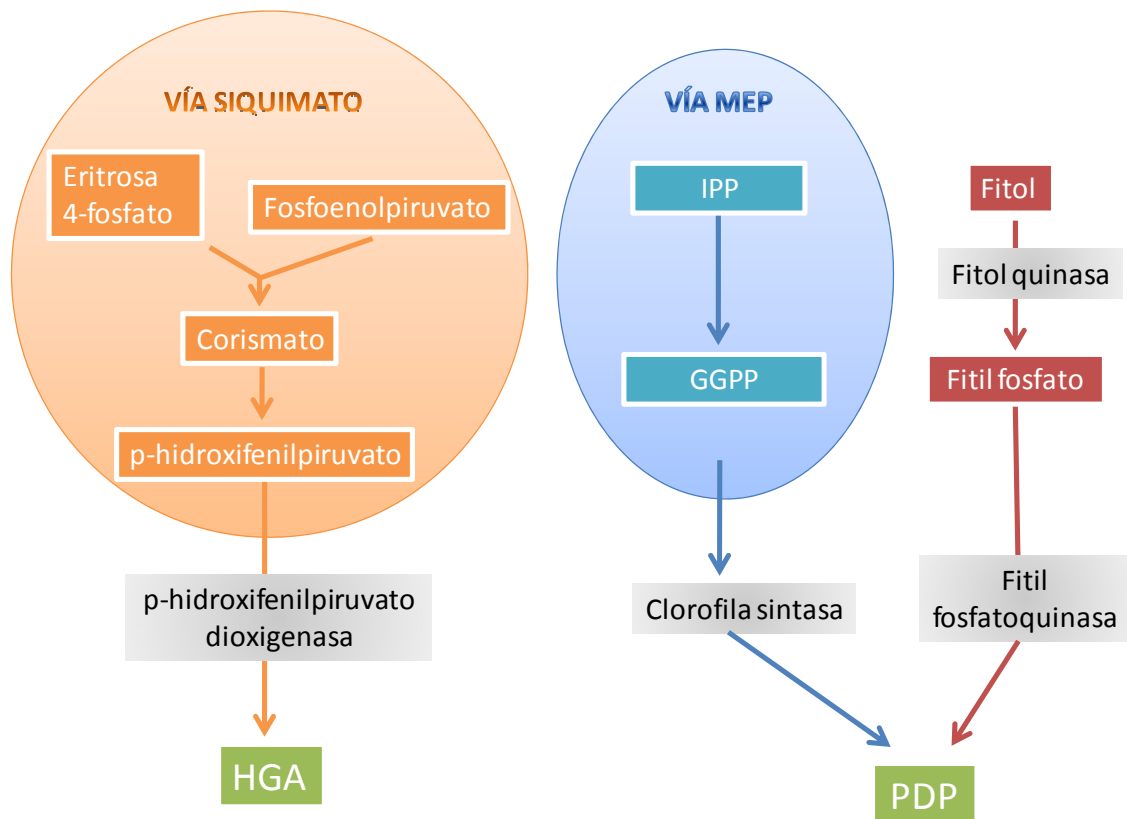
VÍA SIQUIMATO

Eritrosa 4-fosfato

Fosfoenolpiruvato

Corismato

p-hidroxifenilpiruvato

p-hidroxifenilpiruvato dioxigenasa

HGA

VÍA MEP

IPP

GGPP

Clorofila sintasa

Fitol

Fitol quinasa

Fitil fosfato

Fitil fosfatoquinasa

PDP